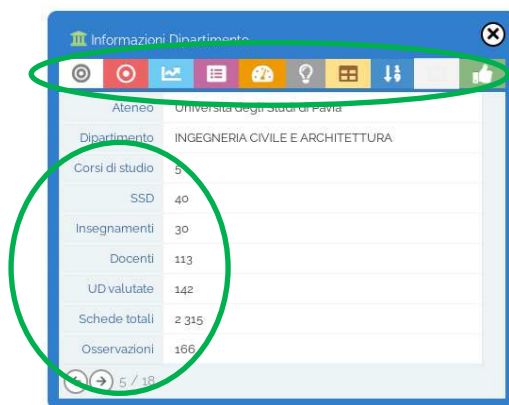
Informazioni Dipartimento

| Ateneo | Università degli Studi di Pavia |
|---|---|
| Dipartimento | INGEGNERIA CIVILE E ARCHITETTURA |
| Corsi di studio | 5 |
| SSD | 40 |
| Insegnamenti | 30 |
| Docenti | 113 |
| UD valutate | 142 |
| Schede totali | 2 315 |
| Osservazioni | 166 |

5 / 18